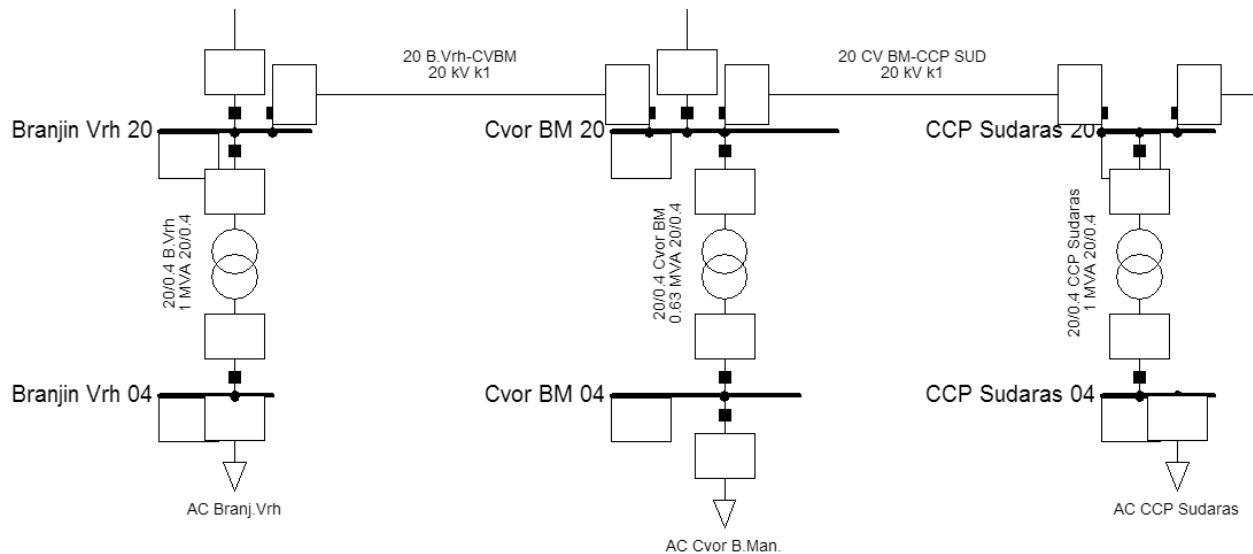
20 B.Vrh-CVBM
20 kV k1

20 CV BM-CCP SUD
20 kV k1

Branjin Vrh 20

Cvor BM 20

CCP Sudaras 20

20/0.4 B.Vrh
1 MVA 20/0.4

20/0.4 Cvor BM
0.63 MVA 20/0.4

20/0.4 CCP Sudaras
1 MVA 20/0.4

Branjin Vrh 04

Cvor BM 04

CCP Sudaras 04

AC Branj.Vrh

AC Cvor B.Man.

AC CCP Sudaras